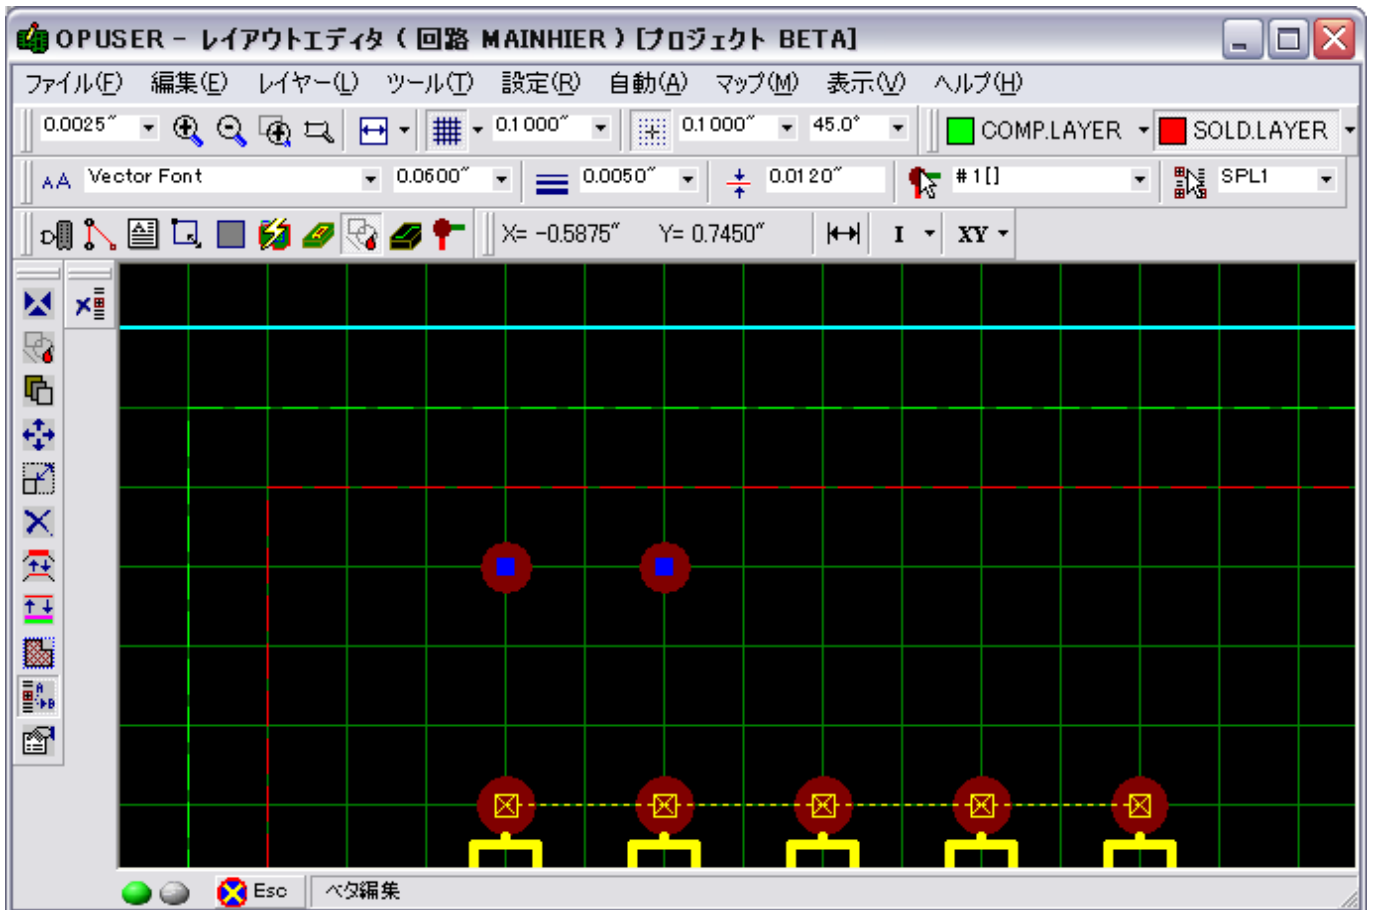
OPUSER – レイアウトエディタ（回路 MAINHIER）[プロジェクト BETA]

ファイル(F) 編集(E) レイヤー(L) ツール(T) 設定(R) 自動(A) マップ(M) 表示(V) ヘルプ(H)

0.0025″ 0.1000″ 0.1000″ 45.0° COMP.LAYER SOLD.LAYER

Vector Font 0.0600″ 0.0050″ 0.0120″ #1[] SPL1

X= -0.5875″ Y= 0.7450″ I XY

Esc ベタ編集